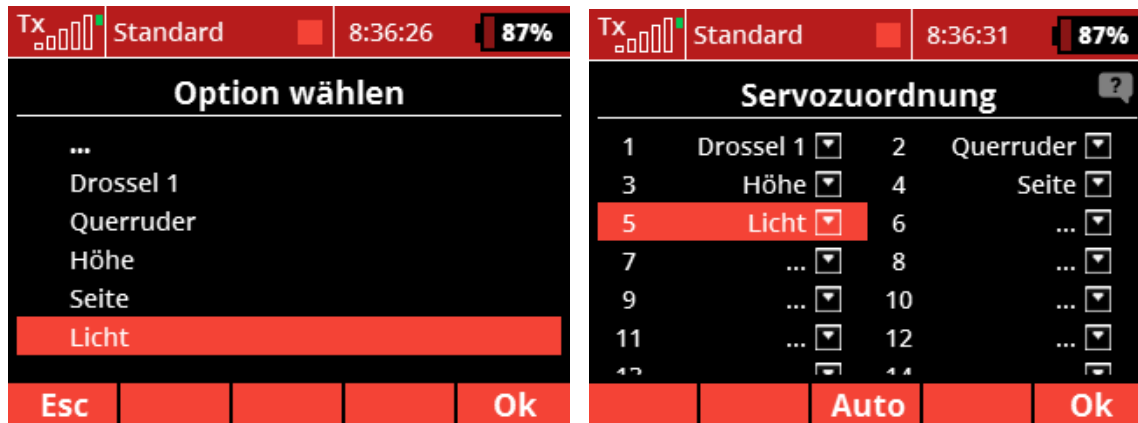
Tx Standard 8:36:26 87%

Option wählen

...
Drossel 1
Querruder
Höhe
Seite
Licht

Esc Ok

Tx Standard 8:36:31 87%

Servozuordnung

| | | | |
|---|---|---|---|
| 1 | Drossel 1 | 2 | Querruder |
| 3 | Höhe | 4 | Seite |
| 5 | Licht | 6 | ... |
| 7 | ... | 8 | ... |
| 9 | ... | 10 | ... |
| 11 | ... | 12 | ... |
| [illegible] | | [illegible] | |

Auto Ok